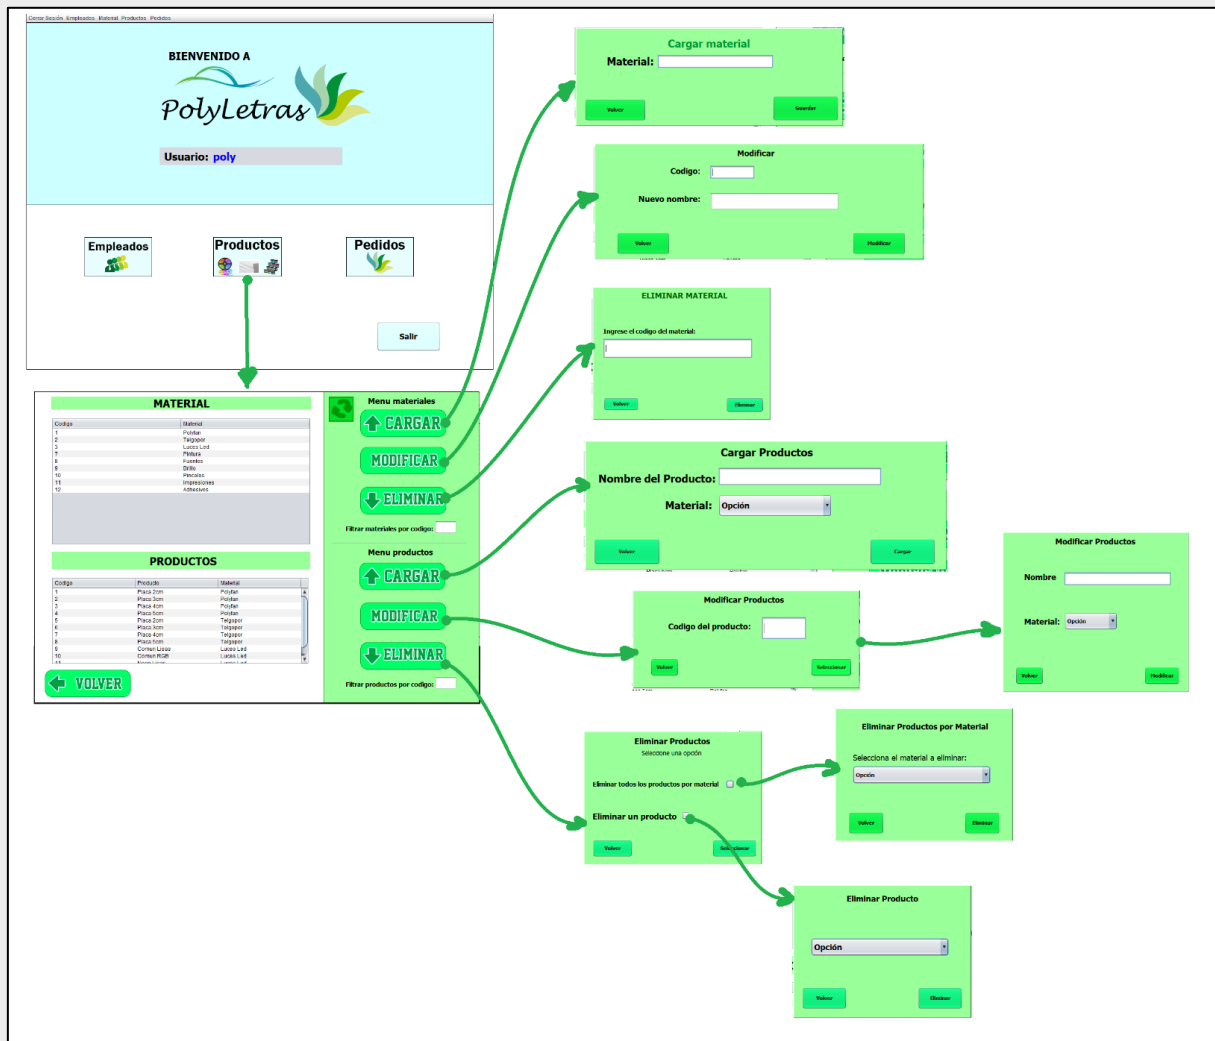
Cerrar Sesión Empleados Material Productos Pedidos

BIENVENIDO A

PolyLetras

Usuario: poly

Empleados

Productos

Pedidos

Salir

MATERIAL

| Codigo | Material |
|---|---|
| 1 | Polyfan |
| 2 | Telgopor |
| 3 | Luces Led |
| 7 | Pintura |
| 8 | Fuxelos |
| 9 | Brillo |
| 10 | Pinceles |
| 11 | Impresiones |
| 12 | Adhesivos |

Menu materiales

CARGAR

MODIFICAR

ELIMINAR

Filtrar materiales por codigo:

PRODUCTOS

| Codigo | Producto | Material |
|---|---|---|
| 1 | Placa 2cm | Polyfan |
| 2 | Placa 3cm | Polyfan |
| 3 | Placa 4cm | Polyfan |
| 4 | Placa 5cm | Polyfan |
| 5 | Placa 2cm | Telgopor |
| 6 | Placa 3cm | Telgopor |
| 7 | Placa 4cm | Telgopor |
| 8 | Placa 5cm | Telgopor |
| 9 | Cortina Lisas | Luces Led |
| 10 | Cortina RGB | Luces Led |

Menu productos

CARGAR

MODIFICAR

ELIMINAR

Filtrar productos por codigo:

VOLVER

Cargar material

Material:

Volver

Guardar

Modificar

Codigo:

Nuevo nombre:

Volver

Modificar

ELIMINAR MATERIAL

Ingrese el codigo del material:

Volver

Eliminar

Cargar Productos

Nombre del Producto:

Material: Opción

Volver

Cargar

Modificar Productos

Codigo del producto:

Volver

Seleccionar

Modificar Productos

Nombre

Material: Opción

Volver

Modificar

Eliminar Productos

Seleccione una opción

Eliminar todos los productos por material

Eliminar un producto

Volver

Seleccionar

Eliminar Productos por Material

Selecciona el material a eliminar:

Opción

Volver

Eliminar

Eliminar Producto

Opción

Volver

Eliminar